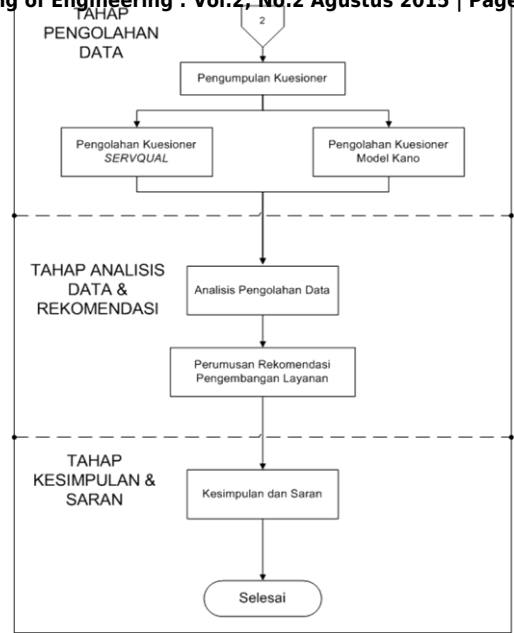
g of Engineering : Vol.2, No.2 Agustus 2015 | Page

TAHAP PENGOLAHAN DATA

2

Pengumpulan Kuesioner

Pengolahan Kuesioner *SERVQUAL*

Pengolahan Kuesioner Model Kano

TAHAP ANALISIS DATA & REKOMENDASI

Analisis Pengolahan Data

Perumusan Rekomendasi Pengembangan Layanan

TAHAP KESIMPULAN & SARAN

Kesimpulan dan Saran

Selesai